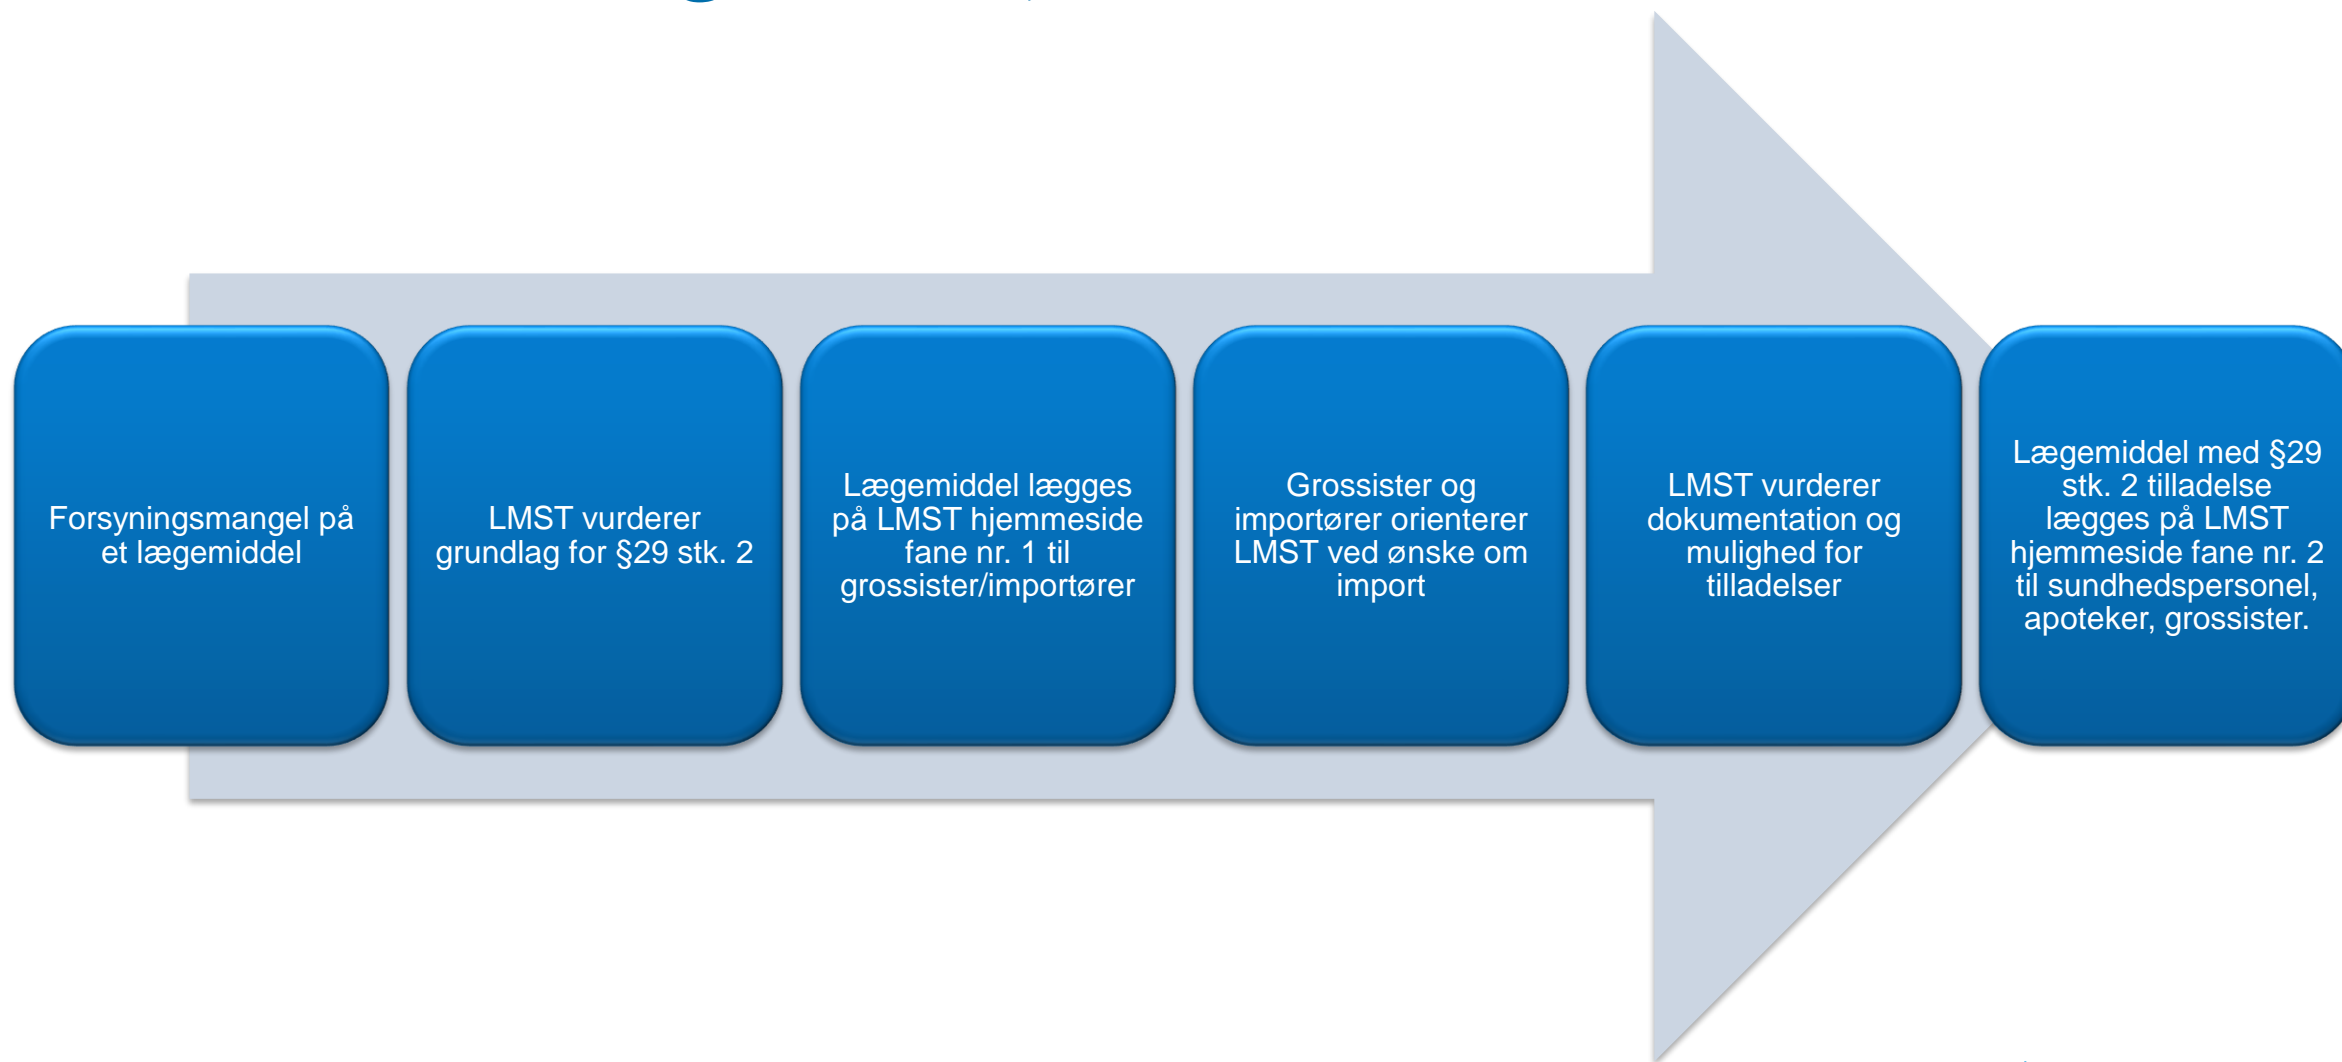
Forsyningsmangel på et lægemiddel

LMST vurderer grundlag for §29 stk. 2

Lægemiddel lægges på LMST hjemmeside fane nr. 1 til grossister/importører

Grossister og importører orienterer LMST ved ønske om import

LMST vurderer dokumentation og mulighed for tilladelser

Lægemiddel med §29 stk. 2 tilladelse lægges på LMST hjemmeside fane nr. 2 til sundhedspersonel, apoteker, grossister.